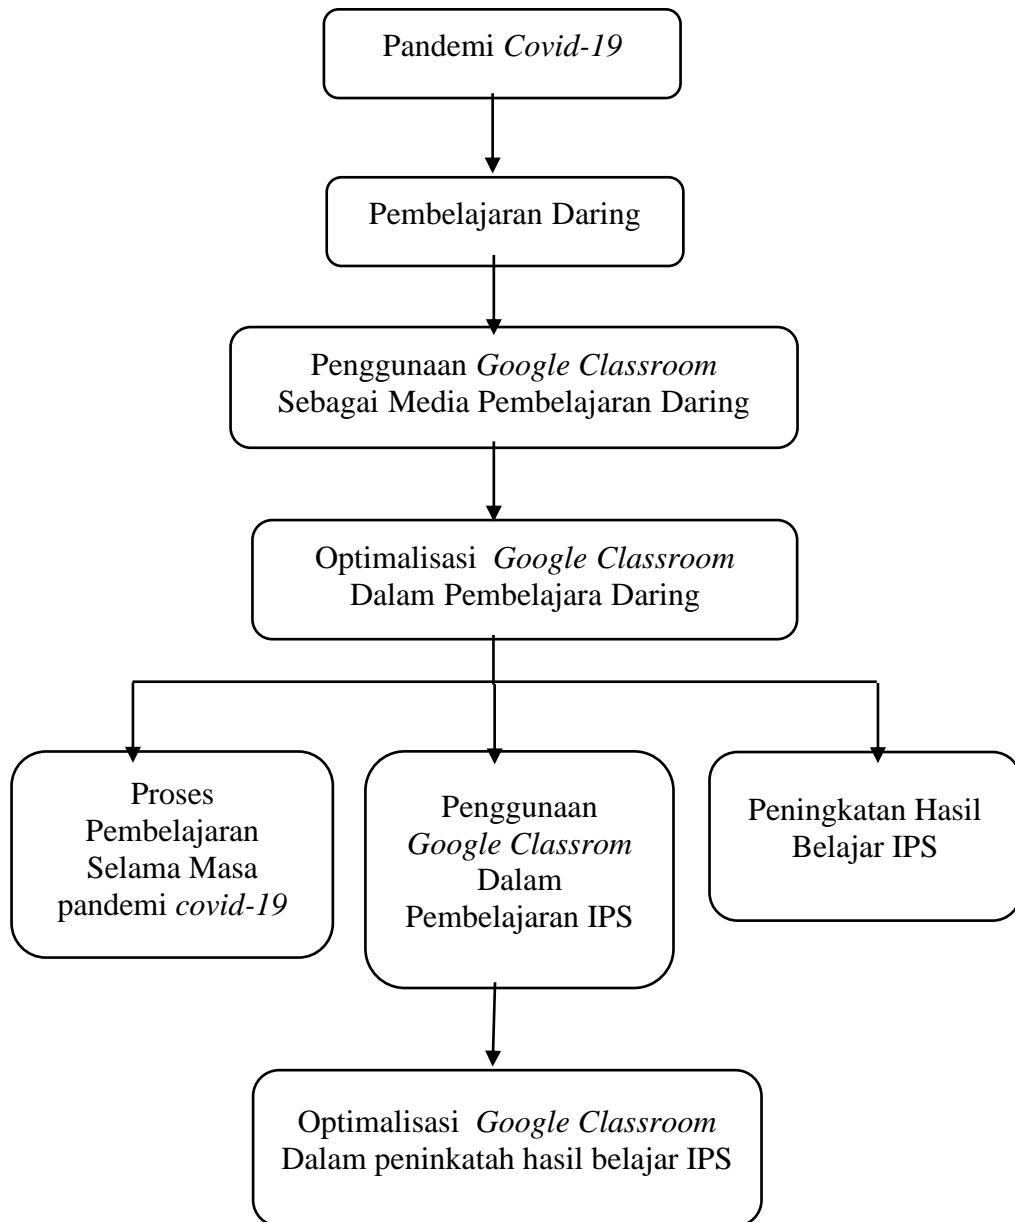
Pandemi Covid-19

Pembelajaran Daring

Penggunaan Google Classroom Sebagai Media Pembelajaran Daring

Optimalisasi Google Classroom Dalam Pembelajara Daring

Proses Pembelajaran Selama Masa pandemi covid-19

Penggunaan Google Classrom Dalam Pembelajaran IPS

Peningkatan Hasil Belajar IPS

Optimalisasi Google Classroom Dalam peninkatah hasil belajar IPS